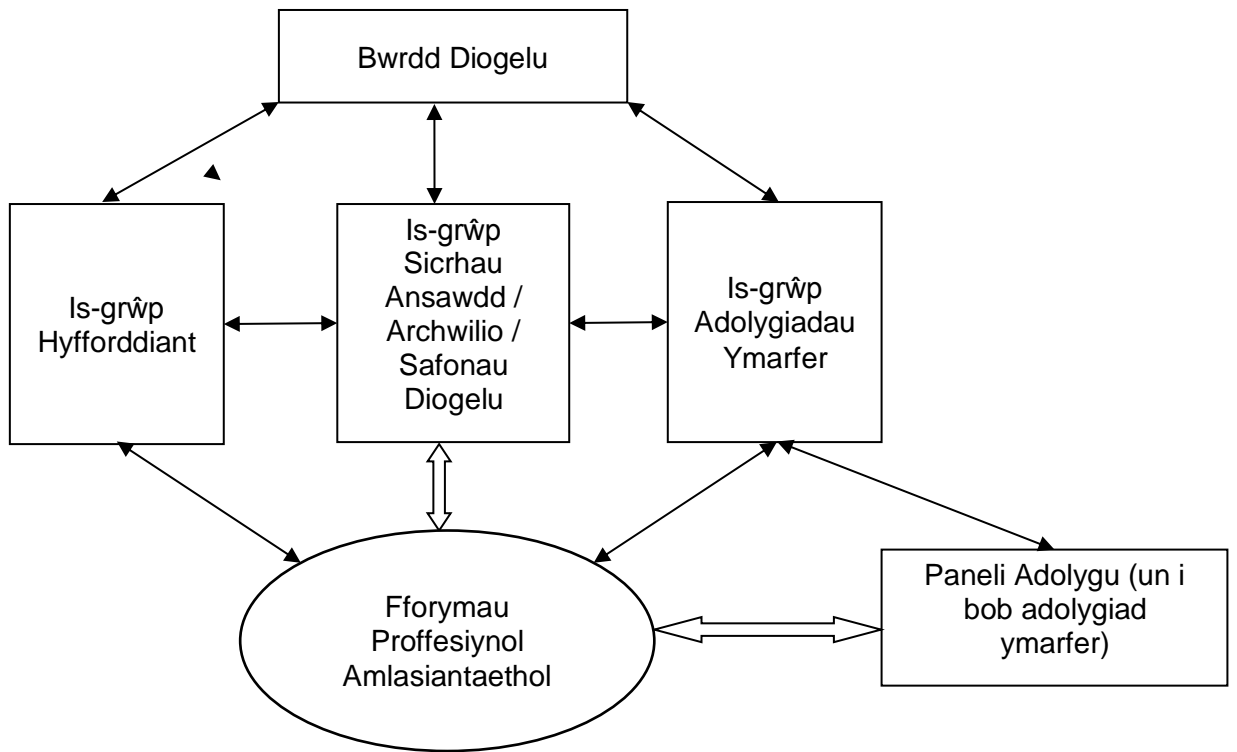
Bwrdd Diogelu

Is-grŵp Hyfforddiant

Is-grŵp Sicrhau Ansawdd / Archwilio / Safonau Diogelu

Is-grŵp Adolygiadau Ymarfer

Fforymau Proffesiynol Amlasiantaethol

Paneli Adolygu (un i bob adolygiad ymarfer)